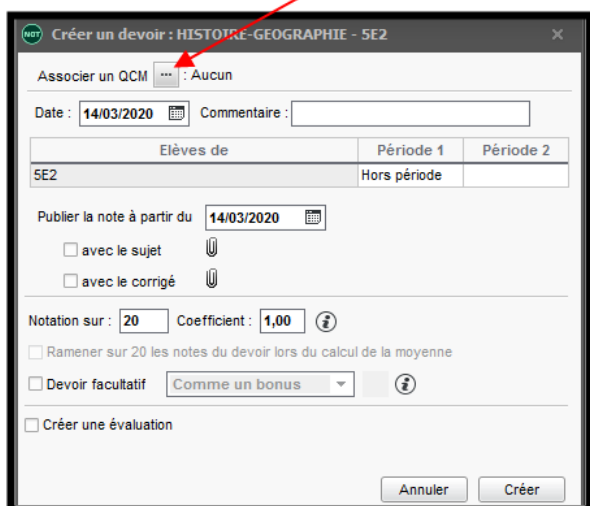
NOT Créer un devoir : HISTOIRE-GEOGRAPHIE - 5E2

Associer un QCM ··· : Aucun

Date : 14/03/2020 Commentaire :

| Elèves de | Période 1 | Période 2 |
|---|---|---|
| 5E2 | Hors période | |

Publier la note à partir du 14/03/2020

avec le sujet

avec le corrigé

Notation sur : 20 Coefficient : 1,00

Ramener sur 20 les notes du devoir lors du calcul de la moyenne

Devoir facultatif Comme un bonus

Créer une évaluation

Annuler Créer